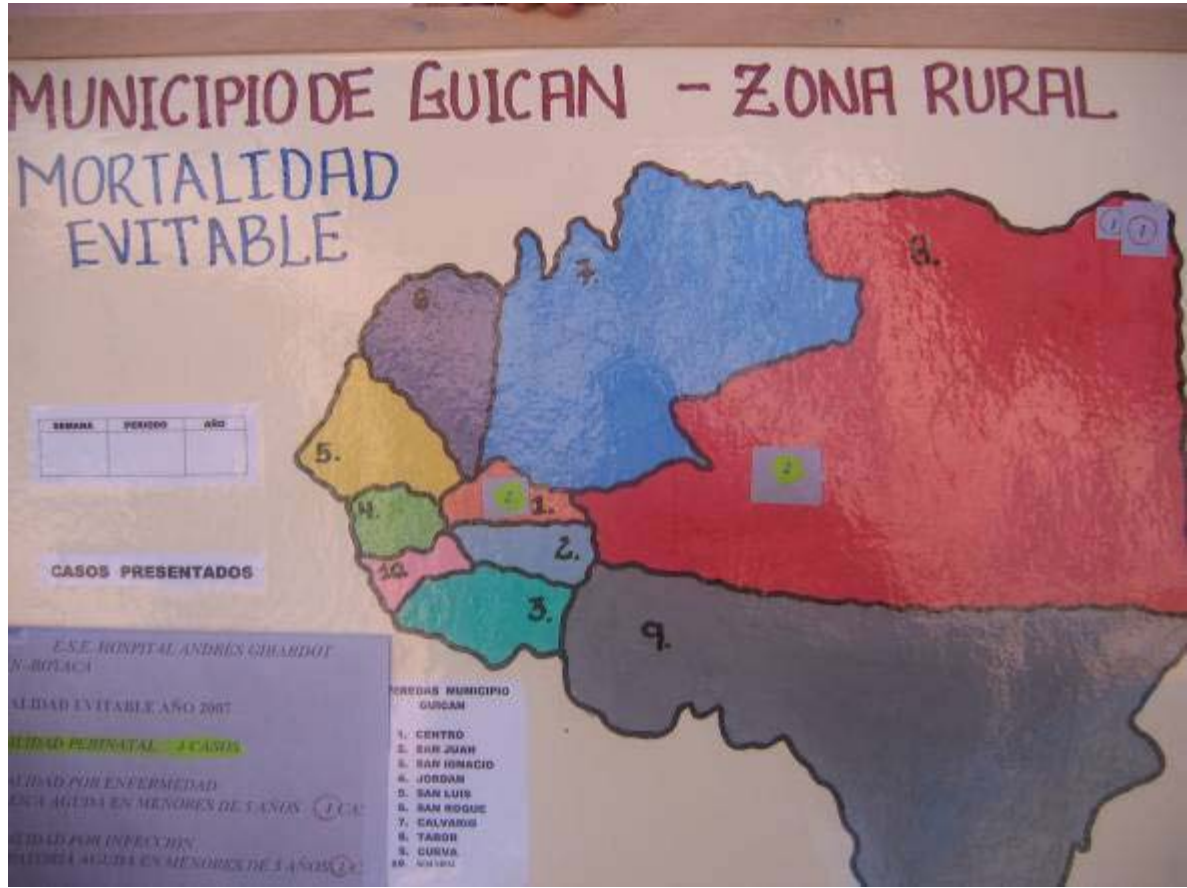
MUNICIPIO DE GUICAN - ZONA RURAL

MORTALIDAD EVITABLE

| SEMANA | PERIODO | AÑO |
|---|---|---|
| | | |

CASOS PRESENTADOS

6.
7.
8.
5.
4.
1.
2.
10.
3.
9.

E.S.E. HOSPITAL ANDRÉS GIRARDOT
N- BOYACA

ALIDAD EVITABLE AÑO 2007

LIDAD PERINATAL 3 CASOS

ALIDAD POR ENFERMEDAD
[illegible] AGUDA EN MENORES DE 5 AÑOS 1 CA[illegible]

ALIDAD POR INFECCIÓN
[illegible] AGUDA EN MENORES DE 5 AÑOS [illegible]

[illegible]EREDAS MUNICIPIO GUICAN

1. CENTRO
2. SAN JUAN
3. SAN IGNACIO
4. JORDAN
5. SAN LUIS
6. SAN ROQUE
7. CALVARIO
8. TABOR
9. CUEVA
10. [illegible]